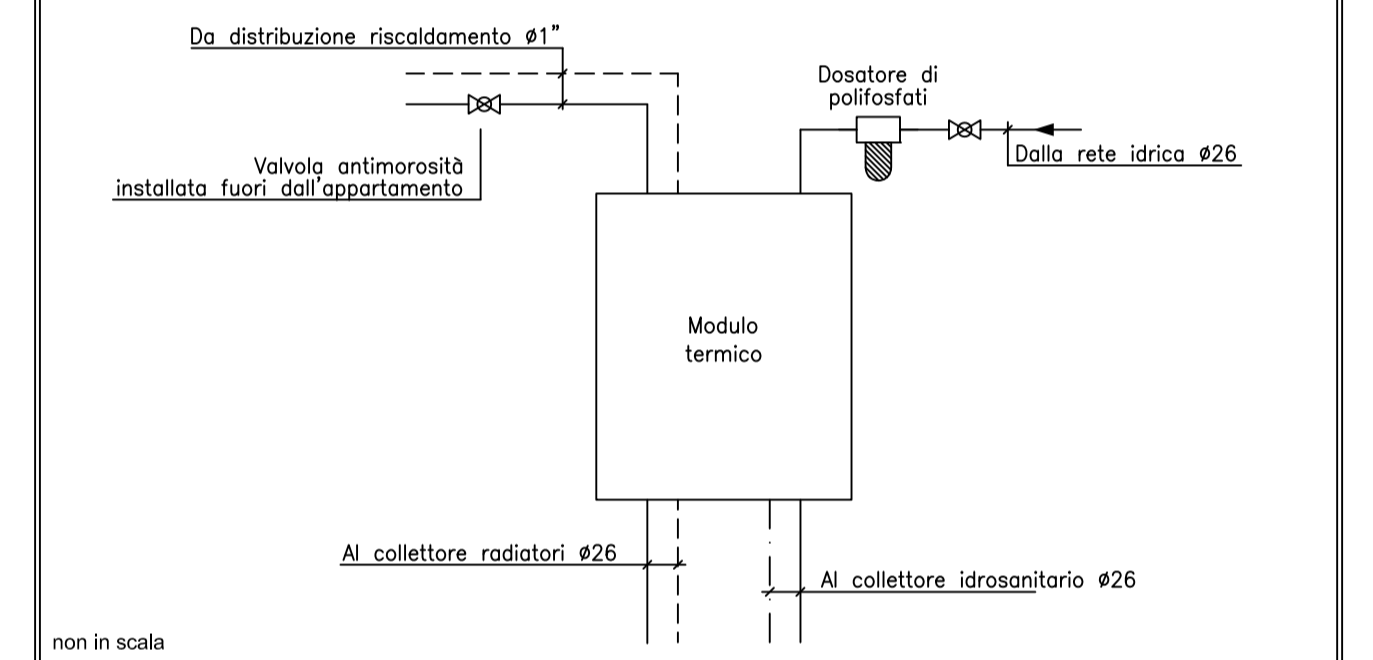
Da distribuzione riscaldamento ø1"

Dosatore di polifosfati

Valvola antimorosità installata fuori dall'appartamento

Dalla rete idrica ø26

Modulo termico

Al collettore radiatori ø26

Al collettore idrosanitario ø26

non in scala